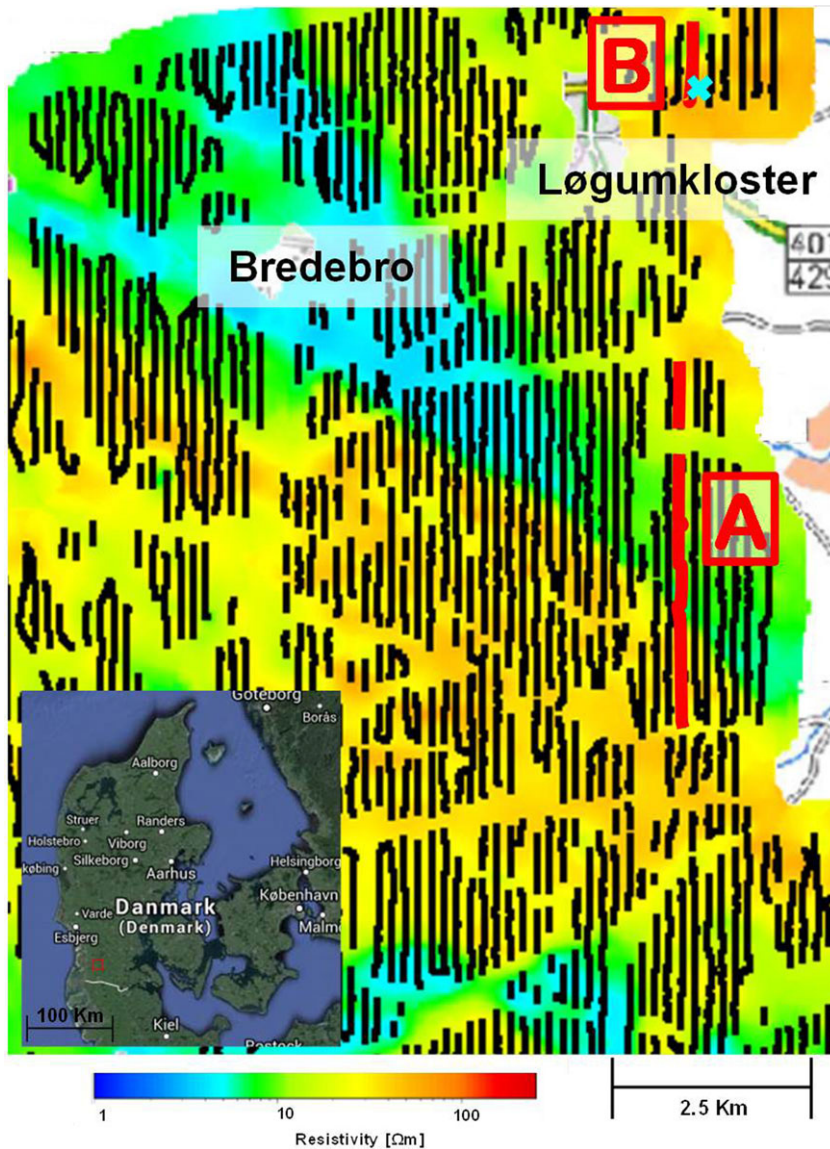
B

Løgumkloster

401
429

Bredebro

A

Göteborg
Borås
Aalborg
Struer
Randers
Holstebro
Viborg
Silkeborg
Aarhus
Helsingborg
København
Malmö
købing
Varde
Danmark
(Denmark)
Esbjerg
100 Km
Kiel
Rostock

1
10
100
Resistivity [Ωm]

2.5 Km